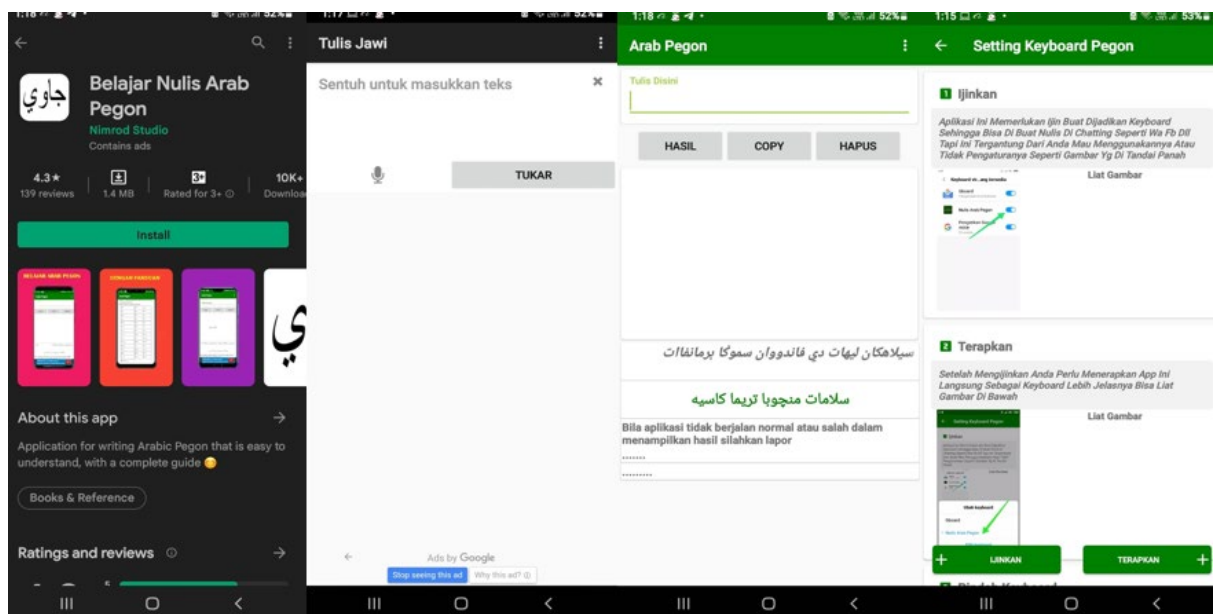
1:18 52%

Belajar Nulis Arab Pegon
Nimrod Studio
Contains ads

4.3★
139 reviews

1.4 MB

3+
Rated for 3+

10K+
Downloa

Install

BELAJAR ARAB PEGON

About this app →

Application for writing Arabic Pegon that is easy to understand, with a complete guide 😉

Books & Reference

Ratings and reviews →

1:17 52%

Tulis Jawi

Sentuh untuk masukkan teks ×

TUKAR

Ads by Google
Stop seeing this ad Why this ad?

1:18 52%

Arab Pegon

Tulis Disini

HASIL COPY HAPUS

سيلاهكان ليهات دي فاندووان سموكا برمانفاات

سلامات منجوبا تريما كاسيه

Bila aplikasi tidak berjalan normal atau salah dalam menampilkan hasil silahkan lapor

1:15 53%

← Setting Keyboard Pegon

1 Ijinkan

Aplikasi Ini Memerlukan Ijin Buat Dijadikan Keyboard Sehingga Bisa Di Buat Nulis Di Chatting Seperti Wa Fb Dll Tapi Ini Tergantung Dari Anda Mau Menggunakannya Atau Tidak Pengaturanya Seperti Gambar Yg Di Tandai Panah

Liat Gambar

2 Terapkan

Setelah Mengijinkan Anda Perlu Menerapkan App Ini Langsung Sebagai Keyboard Lebih Jelasnya Bisa Liat Gambar Di Bawah

Liat Gambar

+ IJINKAN TERAPKAN +